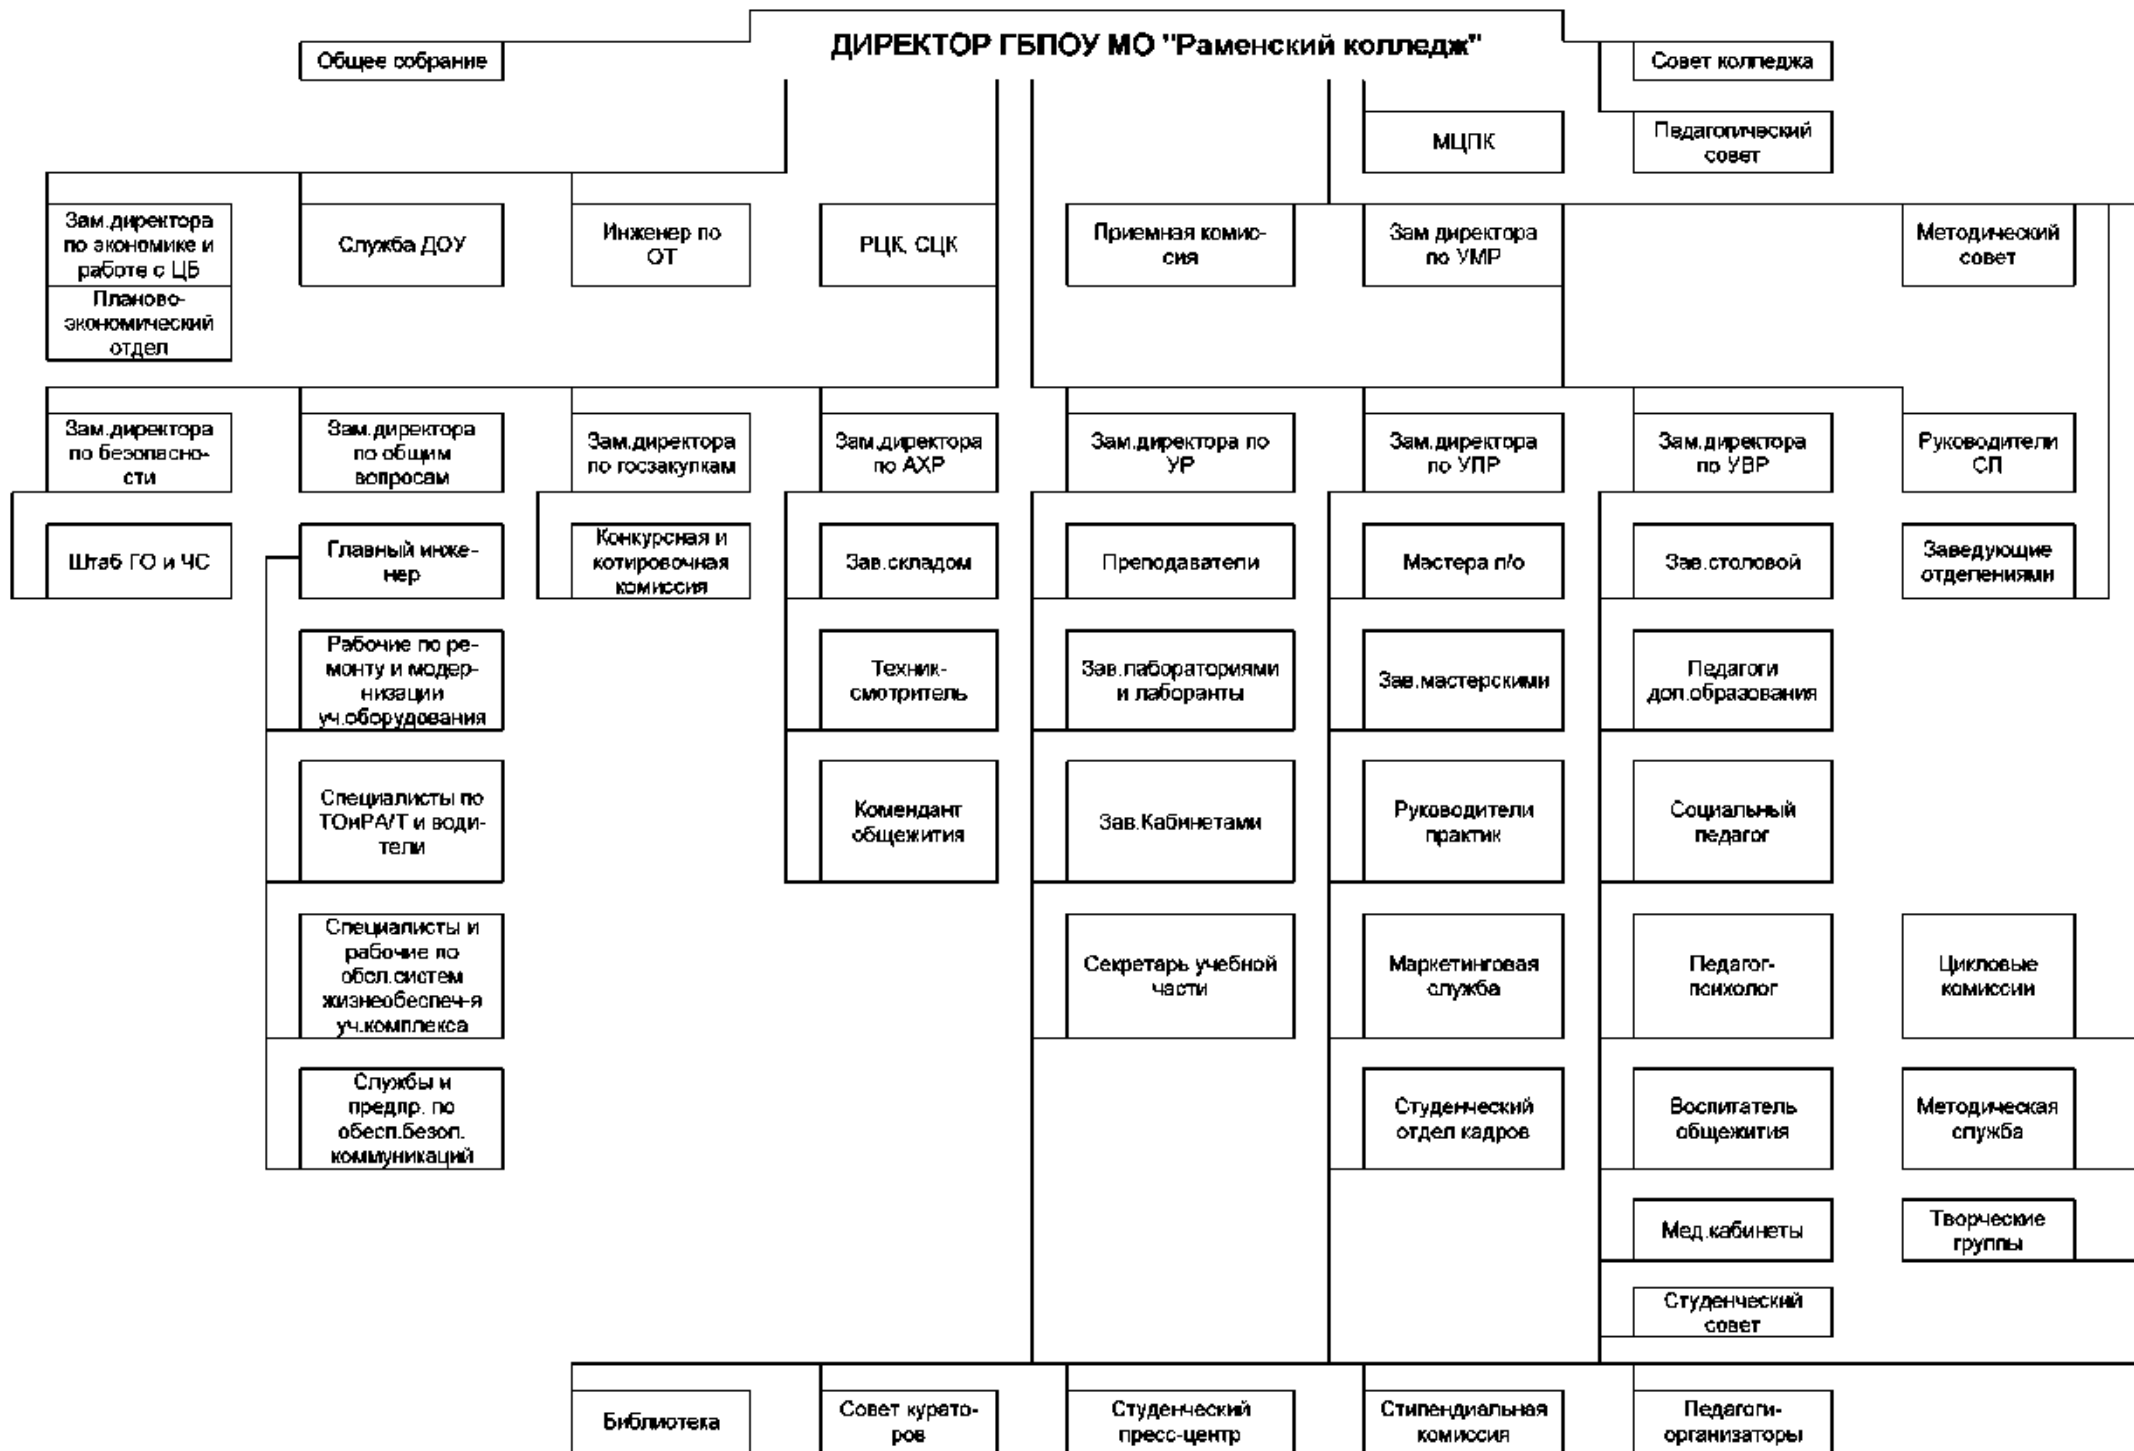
ДИРЕКТОР ГБПОУ МО "Раменский колледж"

Общее собрание

Совет колледжа

Педагогический совет

МЦПК

Зам.директора по экономике и работе с ЦБ

Планово-экономический отдел

Служба ДОУ

Инженер по ОТ

РЦК, СЦК

Приемная комиссия

Зам директора по УМР

Методический совет

Зам.директора по безопасности

Штаб ГО и ЧС

Зам.директора по общим вопросам

Главный инженер

Рабочие по ремонту и модернизации уч.оборудования

Специалисты по ТОиРА/Т и водители

Специалисты и рабочие по обсл.систем жизнеобеспеч-я уч.комплекса

Службы и предпр. по обесп.безоп. коммуникаций

Зам.директора по госзакупкам

Конкурсная и котировочная комиссия

Зам.директора по АХР

Зав.складом

Техник-смотритель

Комендант общежития

Зам.директора по УР

Преподаватели

Зав.лабораториями и лаборанты

Зав.Кабинетами

Секретарь учебной части

Зам.директора по УПР

Мастера п/о

Зав.мастерскими

Руководители практик

Маркетинговая служба

Студенческий отдел кадров

Зам.директора по УВР

Зав.столовой

Педагоги доп.образования

Социальный педагог

Педагог-психолог

Воспитатель общежития

Мед.кабинеты

Студенческий совет

Руководители СП

Заведующие отделениями

Цикловые комиссии

Методическая служба

Творческие группы

Библиотека

Совет кураторов

Студенческий пресс-центр

Стипендиальная комиссия

Педагоги-организаторы